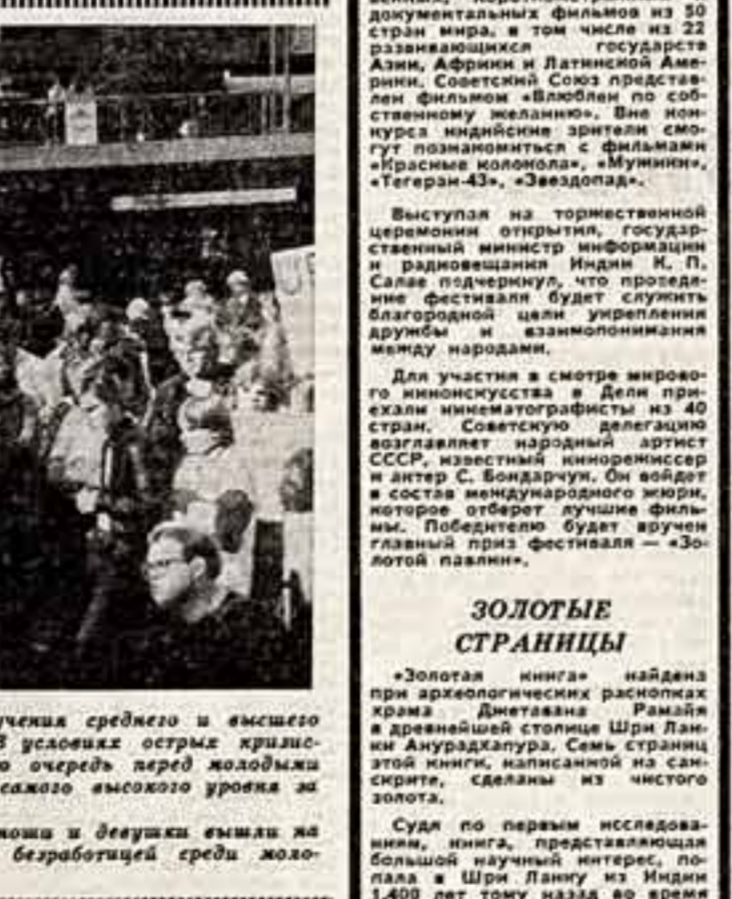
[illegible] документальных фильмов из 50 стран мира, в том числе из 22 развивающихся государств Азии, Африки и Латинской Америки. Советский Союз представлен фильмом «Влюблен по собственному желанию». Вне конкурса индийские зрители смогут познакомиться с фильмами «Красные колокола», «Мумики», «Тегеран-43», «Звездопад».

Выступая на торжественной церемонии открытия, государственный министр информации и радиовещания Индии К. П. Салве подчеркнул, что проведение фестиваля будет служить благородной цели укрепления дружбы и взаимопонимания между народами.

Для участия в смотре мирового киноискусства в Дели приехали кинематографисты из 40 стран. Советскую делегацию возглавляет народный артист СССР, известный кинорежиссер и актер С. Бондарчук. Он войдет в состав международного жюри, которое отберет лучшие фильмы. Победителю будет вручен главный приз фестиваля — «Золотой павлин».

ЗОЛОТЫЕ СТРАНИЦЫ

«Золотая книга» найдена при археологических раскопках храма Джетавана Рамайя в древнейшей столице Шри Ланки Анурадхапура. Семь страниц этой книги, написанной на санскрите, сделаны из чистого золота.

Судя по первым исследованиям, книга, представляющая большой научный интерес, попала в Шри Ланку из Индии 1.400 лет тому назад во время

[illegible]учения среднего и высшего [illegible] В условиях острых кризис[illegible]о очередь перед молодыми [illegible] самого высокого уровня за

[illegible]ноши и девушки вышли на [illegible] безработицей среди моло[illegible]